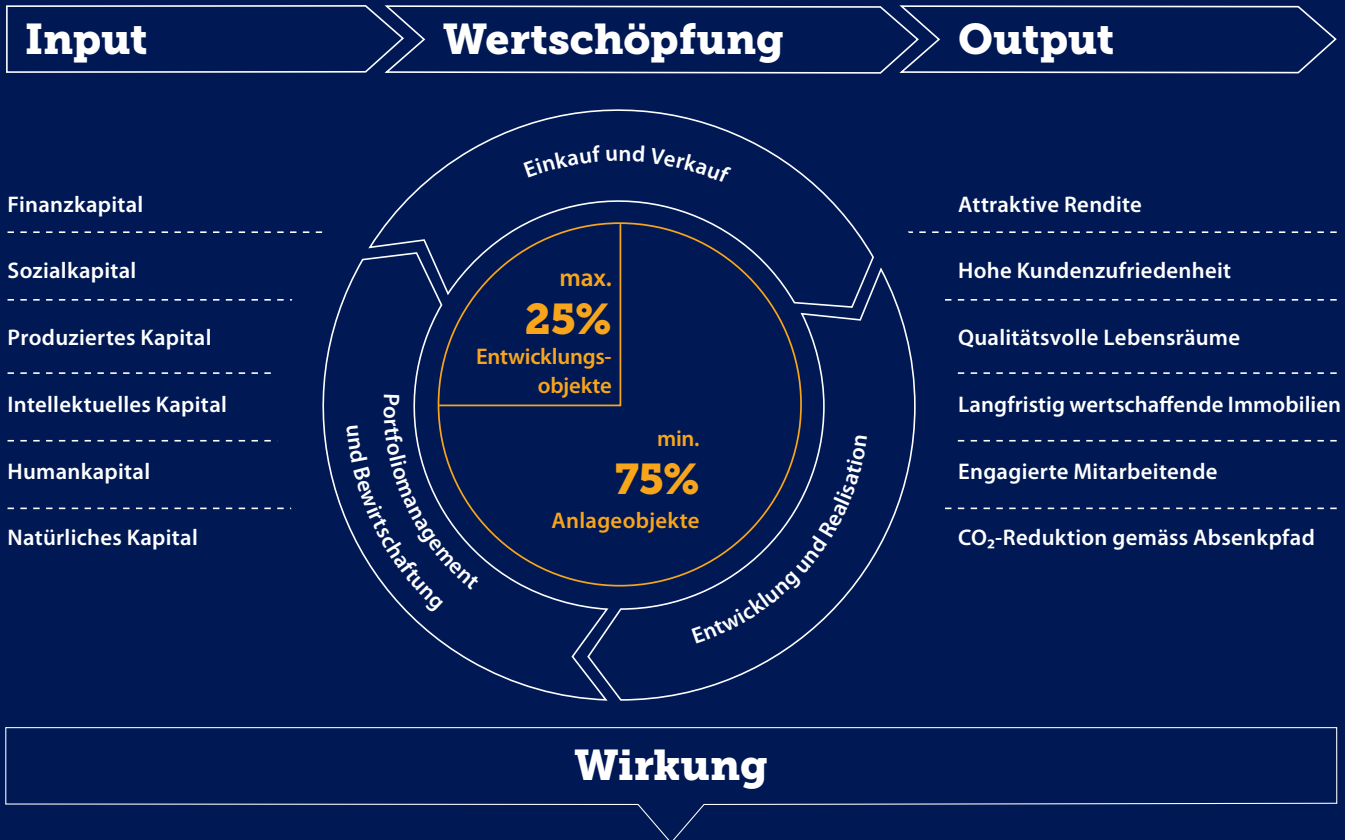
Input

Wertschöpfung

Output

Finanzkapital

Sozialkapital

Produziertes Kapital

Intellektuelles Kapital

Humankapital

Natürliches Kapital

Einkauf und Verkauf

max.
25%
Entwicklungsobjekte

min.
75%
Anlageobjekte

Portfoliomanagement und Bewirtschaftung

Entwicklung und Realisation

Attraktive Rendite

Hohe Kundenzufriedenheit

Qualitätsvolle Lebensräume

Langfristig wertschaffende Immobilien

Engagierte Mitarbeitende

$CO_2$-Reduktion gemäss Absenkpfad

Wirkung